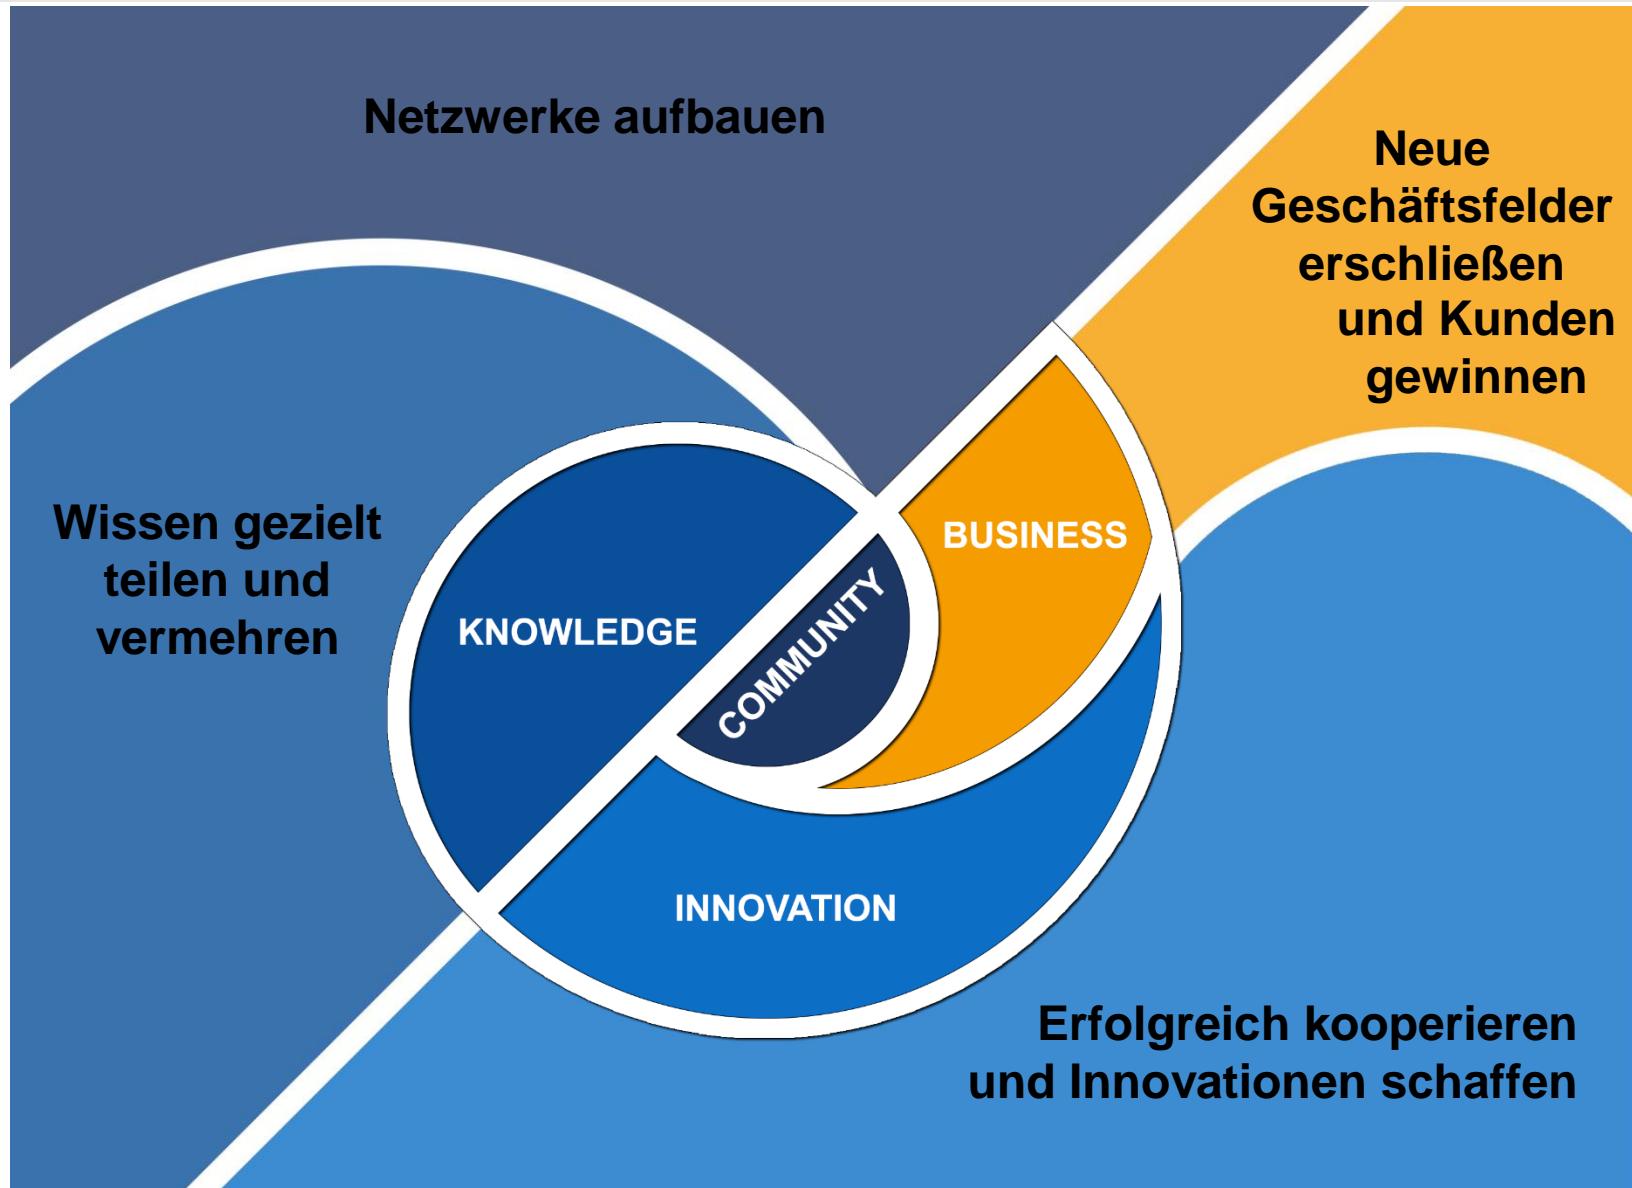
Netzwerke aufbauen

Neue Geschäftsfelder erschließen und Kunden gewinnen

Wissen gezielt teilen und vermehren

KNOWLEDGE

COMMUNITY

BUSINESS

INNOVATION

Erfolgreich kooperieren und Innovationen schaffen